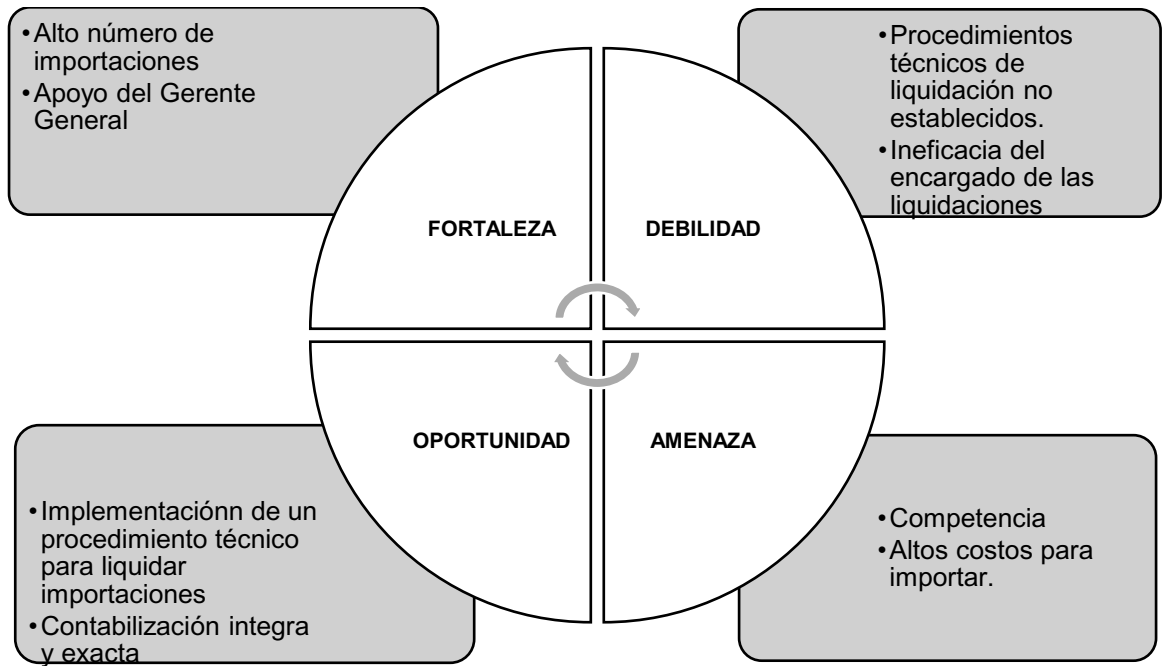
• Alto número de importaciones
• Apoyo del Gerente General

• Procedimientos técnicos de liquidación no establecidos.
• Ineficacia del encargado de las liquidaciones

FORTALEZA

DEBILIDAD

OPORTUNIDAD

AMENAZA

• Implementaciónn de un procedimiento técnico para liquidar importaciones
• Contabilización integra y exacta

• Competencia
• Altos costos para importar.